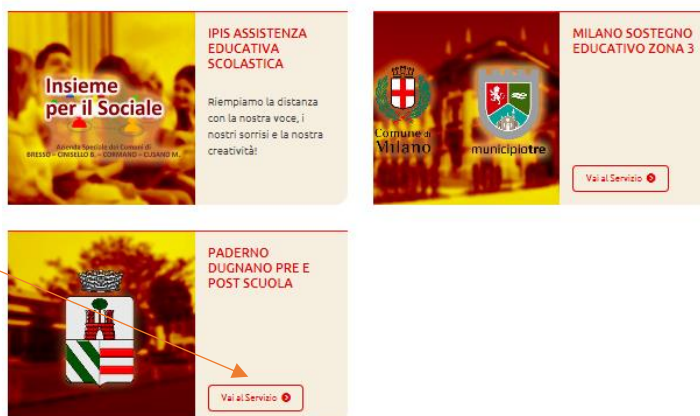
Insieme per il Sociale

Azienda Speciale dei Comuni di BRESSO - CINISELLO B. - CORMANO - CUSANO M.

IPIS ASSISTENZA EDUCATIVA SCOLASTICA

Riempiamo la distanza con la nostra voce, i nostri sorrisi e la nostra creatività!

Comune di Milano

municipiotre

MILANO SOSTEGNO EDUCATIVO ZONA 3

Vai al Servizio

PADERNO DUGNANO PRE E POST SCUOLA

Vai al Servizio